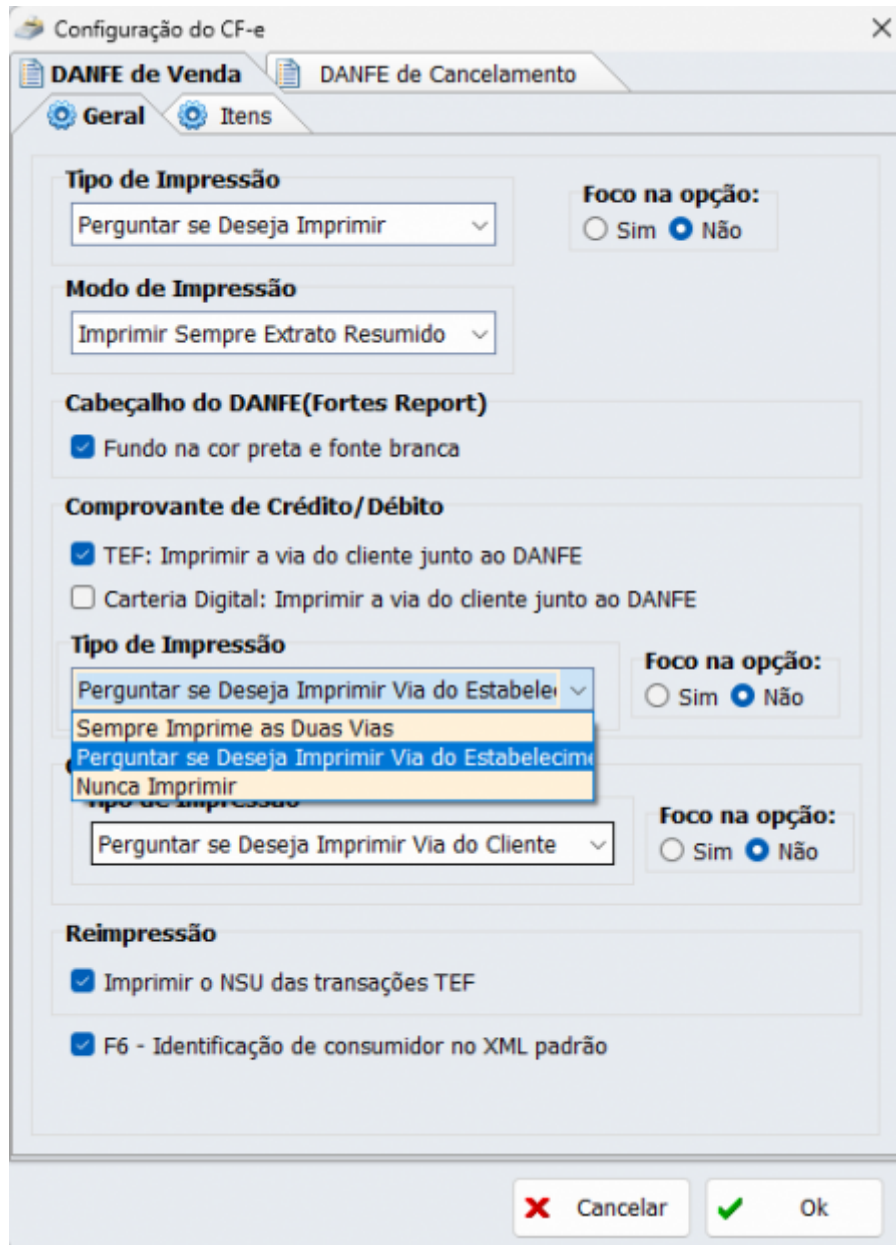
Configuração do CF-e

DANFE de Venda
DANFE de Cancelamento

Geral
Itens

Tipo de Impressão
Perguntar se Deseja Imprimir

Foco na opção:
Sim Não

Modo de Impressão
Imprimir Sempre Extrato Resumido

Cabeçalho do DANFE(Fortes Report)
Fundo na cor preta e fonte branca

Comprovante de Crédito/Débito
TEF: Imprimir a via do cliente junto ao DANFE
Carteria Digital: Imprimir a via do cliente junto ao DANFE

Tipo de Impressão
Perguntar se Deseja Imprimir Via do Estabele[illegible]

Foco na opção:
Sim Não

Sempre Imprime as Duas Vias
Perguntar se Deseja Imprimir Via do Estabelecim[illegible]
Nunca Imprimir

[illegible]
Tipo de Impressão
Perguntar se Deseja Imprimir Via do Cliente

Foco na opção:
Sim Não

Reimpressão
Imprimir o NSU das transações TEF

F6 - Identificação de consumidor no XML padrão

Cancelar
Ok